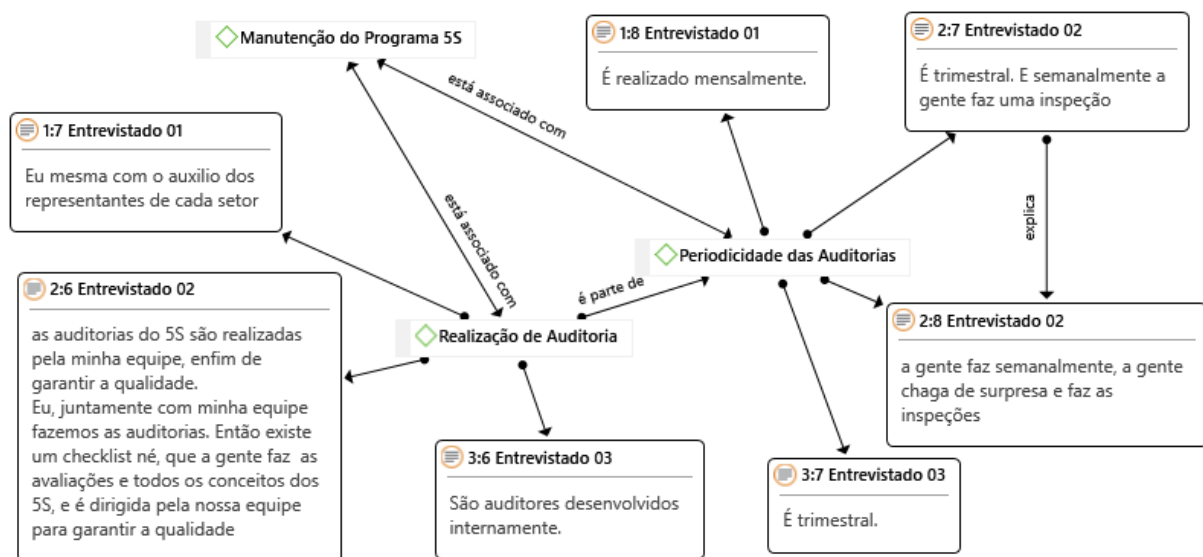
Manutenção do Programa 5S

1:8 Entrevistado 01

É realizado mensalmente.

2:7 Entrevistado 02

É trimestral. E semanalmente a gente faz uma inspeção

está associado com

1:7 Entrevistado 01

Eu mesma com o auxilio dos representantes de cada setor

está associado com

explica

Periodicidade das Auditorias

2:6 Entrevistado 02

as auditorias do 5S são realizadas pela minha equipe, enfim de garantir a qualidade.
Eu, juntamente com minha equipe fazemos as auditorias. Então existe um checklist né, que a gente faz as avaliações e todos os conceitos dos 5S, e é dirigida pela nossa equipe para garantir a qualidade

é parte de

Realização de Auditoria

2:8 Entrevistado 02

a gente faz semanalmente, a gente chaga de surpresa e faz as inspeções

3:6 Entrevistado 03

São auditores desenvolvidos internamente.

3:7 Entrevistado 03

É trimestral.